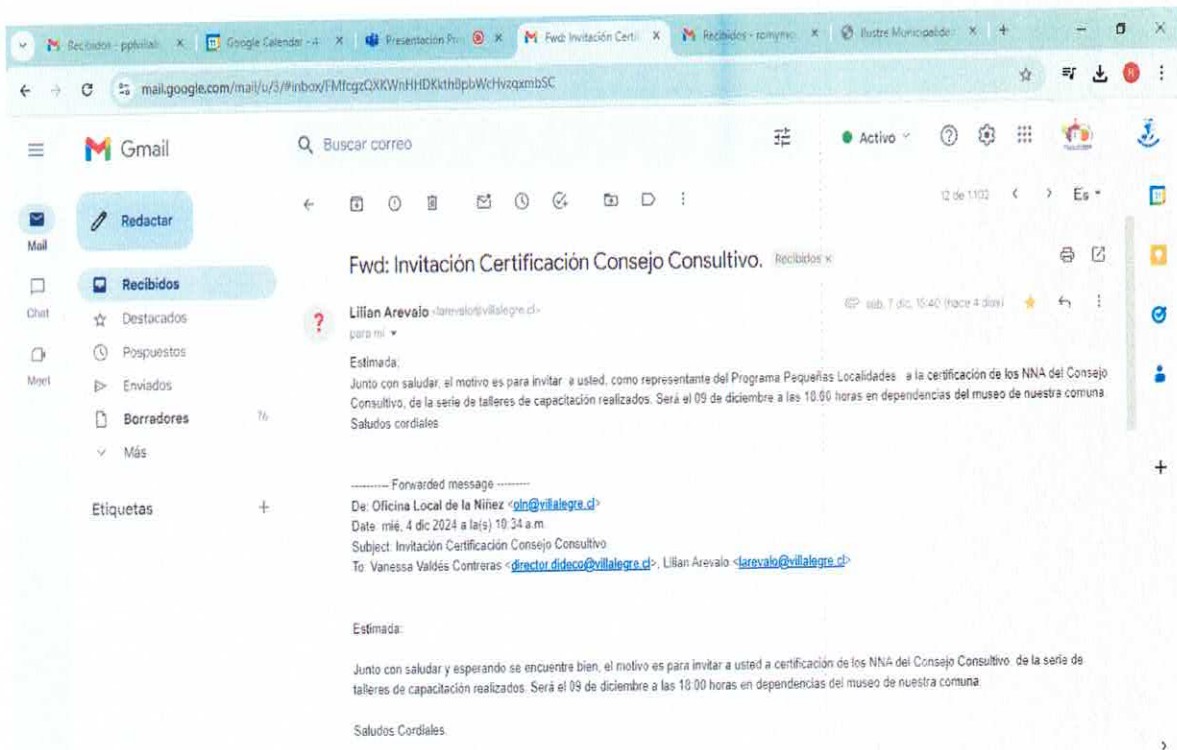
Recibidos - ppfoilab | Google Calendar - | Presentación Pr | Fwd: Invitación Certi | Recibidos - romyme | Ilustre Municipalidad

mail.google.com/mail/u/3/#inbox/FMfcgzQXKWnHHDKkthBpbWcHvzqxmbSC

Gmail

Buscar correo

Activo

Mail

Chat

Meet

Redactar

Recibidos

Destacados

Pospuestos

Enviados

Borradores

Más

Etiquetas

12 de 1102

Es

Fwd: Invitación Certificación Consejo Consultivo. Recibidos ×

Lilian Arevalo <larevalo@villalegre.cl>

para mí

sáb, 7 dic, 15:40 (hace 4 días)

Estimada,

Junto con saludar, el motivo es para invitar a usted, como representante del Programa Pequeñas Localidades a la certificación de los NNA del Consejo Consultivo, de la serie de talleres de capacitación realizados. Será el 09 de diciembre a las 18:00 horas en dependencias del museo de nuestra comuna.

Saludos cordiales

---------- Forwarded message ---------

De: Oficina Local de la Niñez <oln@villalegre.cl>

Date: mié, 4 dic 2024 a la(s) 10:34 a.m.

Subject: Invitación Certificación Consejo Consultivo

To: Vanessa Valdés Contreras <director.dideco@villalegre.cl>, Lilian Arevalo <larevalo@villalegre.cl>

Estimada:

Junto con saludar y esperando se encuentre bien, el motivo es para invitar a usted a certificación de los NNA del Consejo Consultivo, de la serie de talleres de capacitación realizados. Será el 09 de diciembre a las 18:00 horas en dependencias del museo de nuestra comuna.

Saludos Cordiales.